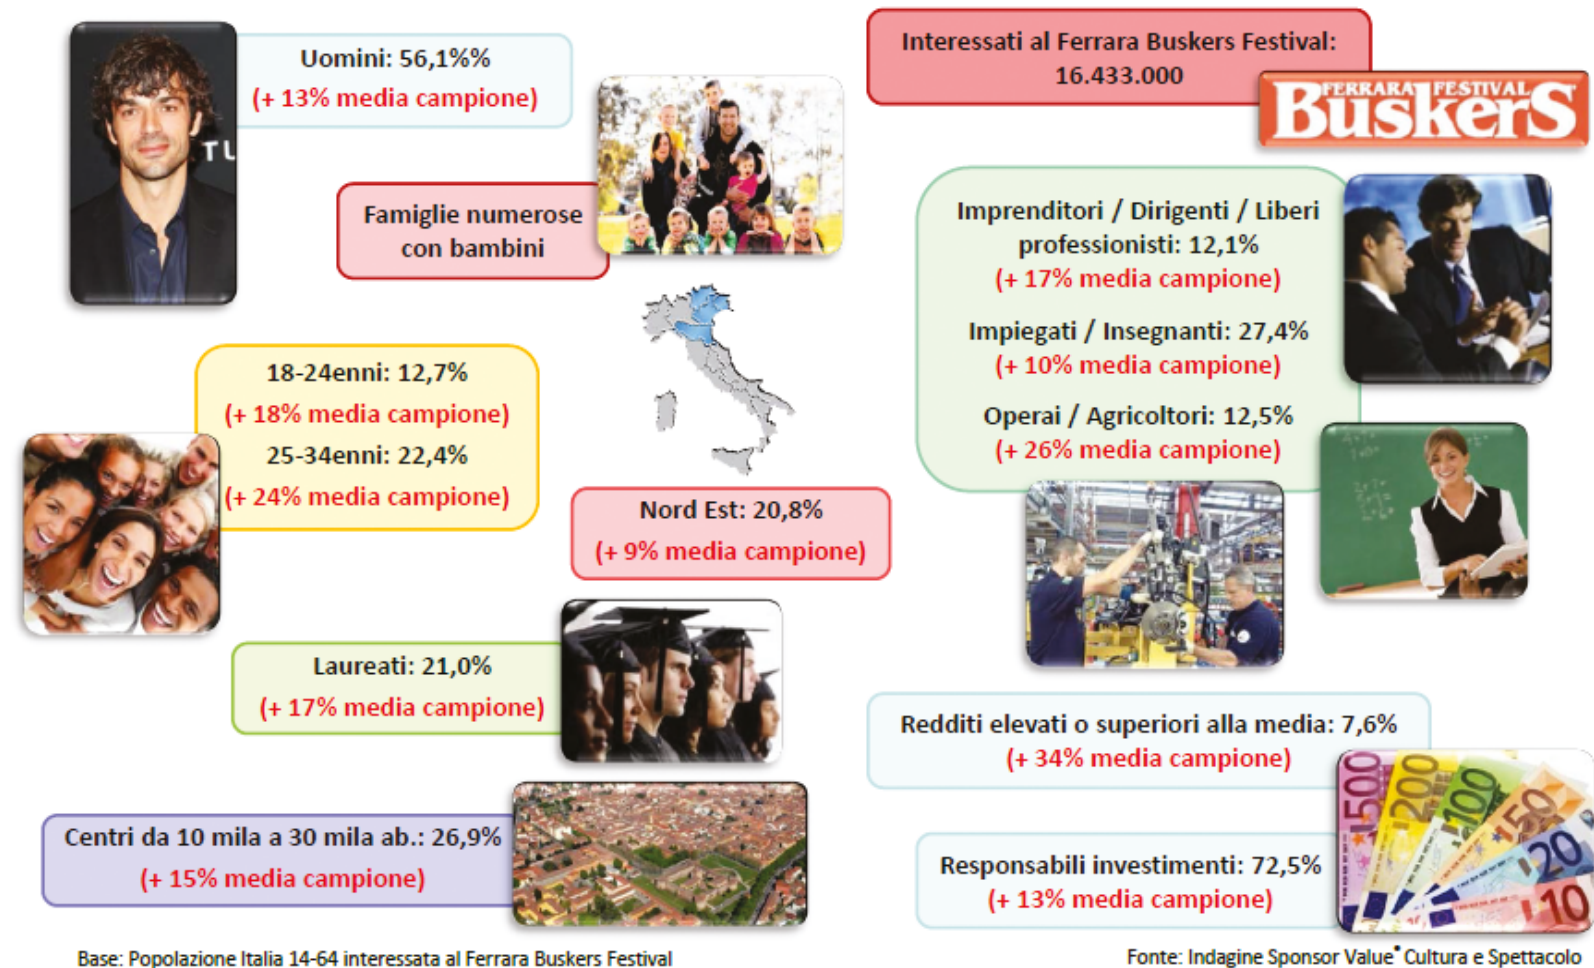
Uomini: 56,1%%
(+ 13% media campione)

Famiglie numerose con bambini

Interessati al Ferrara Buskers Festival: 16.433.000

FERRARA FESTIVAL Buskers

Imprenditori / Dirigenti / Liberi professionisti: 12,1%
(+ 17% media campione)

Impiegati / Insegnanti: 27,4%
(+ 10% media campione)

Operai / Agricoltori: 12,5%
(+ 26% media campione)

18-24enni: 12,7%
(+ 18% media campione)
25-34enni: 22,4%
(+ 24% media campione)

Nord Est: 20,8%
(+ 9% media campione)

Laureati: 21,0%
(+ 17% media campione)

Redditi elevati o superiori alla media: 7,6%
(+ 34% media campione)

Centri da 10 mila a 30 mila ab.: 26,9%
(+ 15% media campione)

Responsabili investimenti: 72,5%
(+ 13% media campione)

Base: Popolazione Italia 14-64 interessata al Ferrara Buskers Festival

Fonte: Indagine Sponsor Value® Cultura e Spettacolo